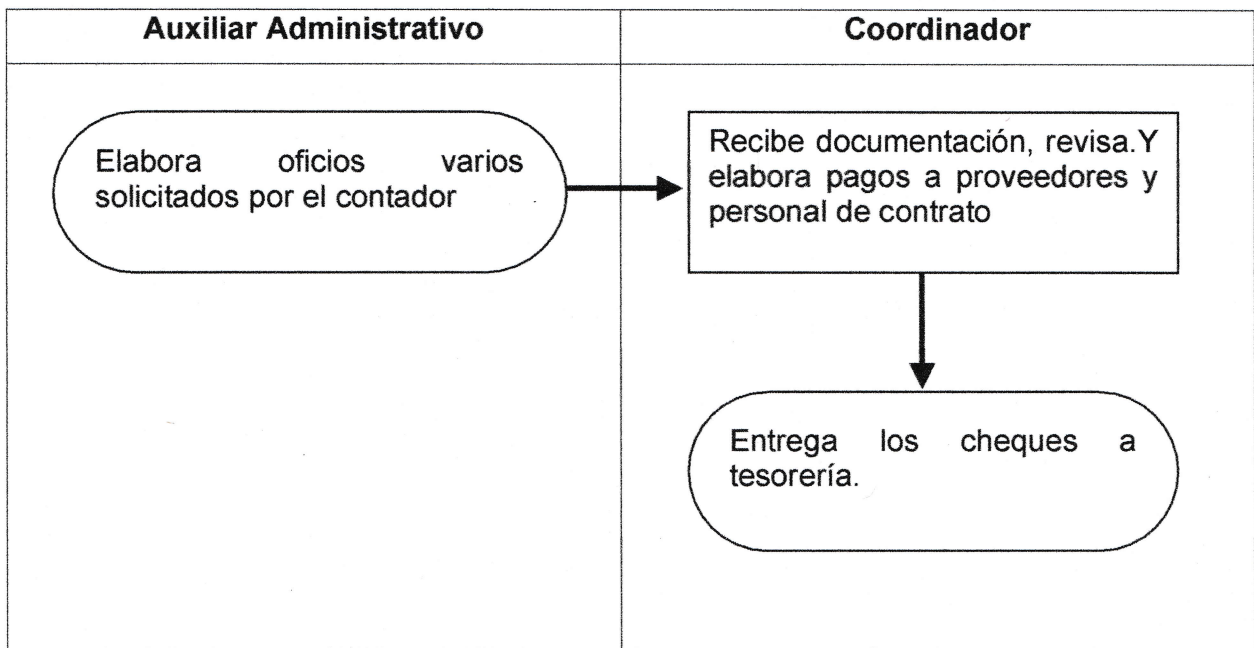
| Auxiliar Administrativo | Coordinador |
|---|---|
| Elabora oficios varios solicitados por el contador | Recibe documentación, revisa.Y elabora pagos a proveedores y personal de contrato |
| | Entrega los cheques a tesorería. |